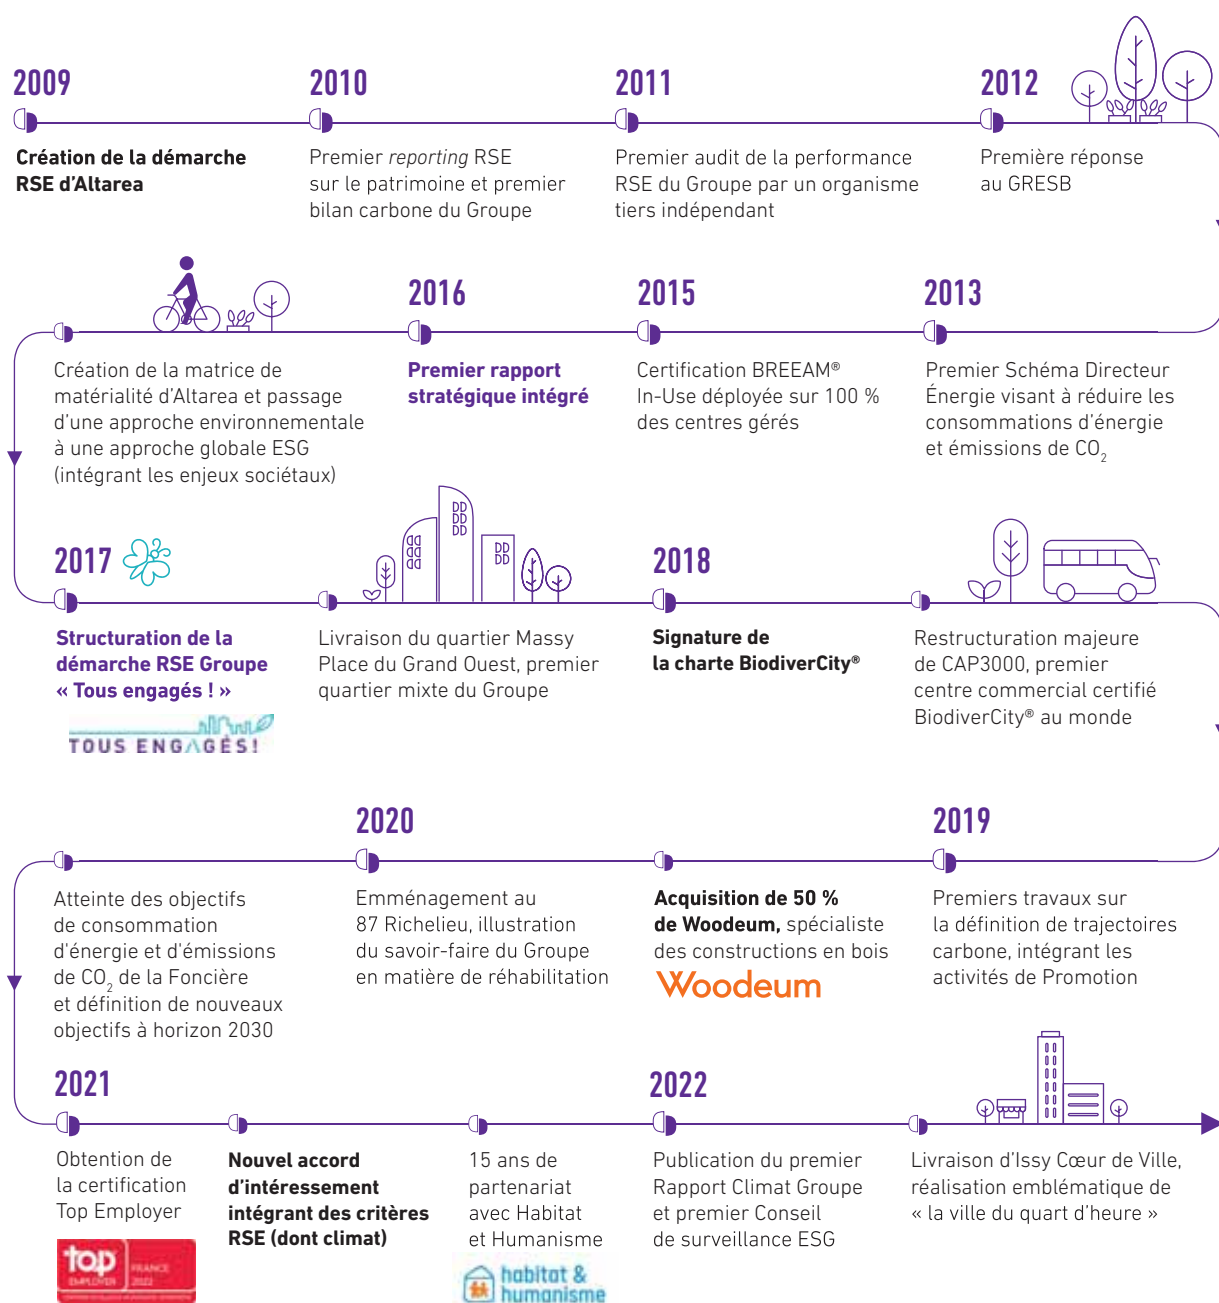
2009

**Création de la démarche RSE d'Altarea**

2010

Premier *reporting* RSE sur le patrimoine et premier bilan carbone du Groupe

2011

Premier audit de la performance RSE du Groupe par un organisme tiers indépendant

2012

Première réponse au GRESB

2013

Premier Schéma Directeur Énergie visant à réduire les consommations d'énergie et émissions de $CO_2$

2015

Certification BREEAM® In-Use déployée sur 100 % des centres gérés

2016

**Premier rapport stratégique intégré**

Création de la matrice de matérialité d'Altarea et passage d'une approche environnementale à une approche globale ESG (intégrant les enjeux sociétaux)

2017

**Structuration de la démarche RSE Groupe « Tous engagés ! »**

TOUS ENGAGÉS!

Livraison du quartier Massy Place du Grand Ouest, premier quartier mixte du Groupe

2018

**Signature de la charte BiodiverCity®**

Restructuration majeure de CAP3000, premier centre commercial certifié BiodiverCity® au monde

2019

Premiers travaux sur la définition de trajectoires carbone, intégrant les activités de Promotion

**Acquisition de 50 % de Woodeum,** spécialiste des constructions en bois

Woodeum

2020

Emménagement au 87 Richelieu, illustration du savoir-faire du Groupe en matière de réhabilitation

Atteinte des objectifs de consommation d'énergie et d'émissions de $CO_2$ de la Foncière et définition de nouveaux objectifs à horizon 2030

2021

Obtention de la certification Top Employer

top EMPLOYER FRANCE 2022

**Nouvel accord d'intéressement intégrant des critères RSE (dont climat)**

15 ans de partenariat avec Habitat et Humanisme

habitat & humanisme

2022

Publication du premier Rapport Climat Groupe et premier Conseil de surveillance ESG

Livraison d'Issy Cœur de Ville, réalisation emblématique de « la ville du quart d'heure »